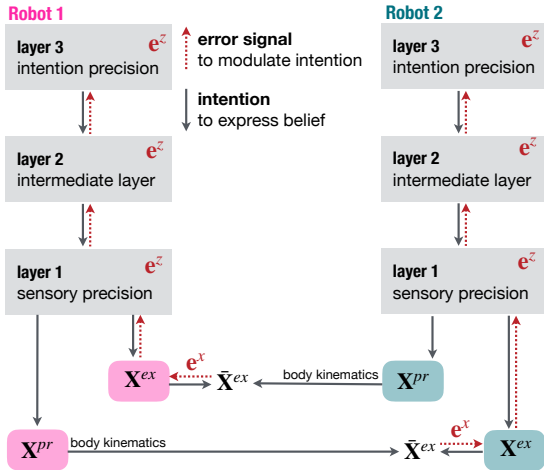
Robot 1

layer 3
intention precision
$\mathbf{e}^z$

error signal
to modulate intention

intention
to express belief

Robot 2

layer 3
intention precision
$\mathbf{e}^z$

layer 2
intermediate layer
$\mathbf{e}^z$

layer 2
intermediate layer
$\mathbf{e}^z$

layer 1
sensory precision
$\mathbf{e}^z$

layer 1
sensory precision
$\mathbf{e}^z$

$\mathbf{X}^{ex}$
$\mathbf{e}^x$
$\bar{\mathbf{X}}^{ex}$
body kinematics
$\mathbf{X}^{pr}$

$\mathbf{X}^{pr}$
body kinematics
$\bar{\mathbf{X}}^{ex}$
$\mathbf{e}^x$
$\mathbf{X}^{ex}$